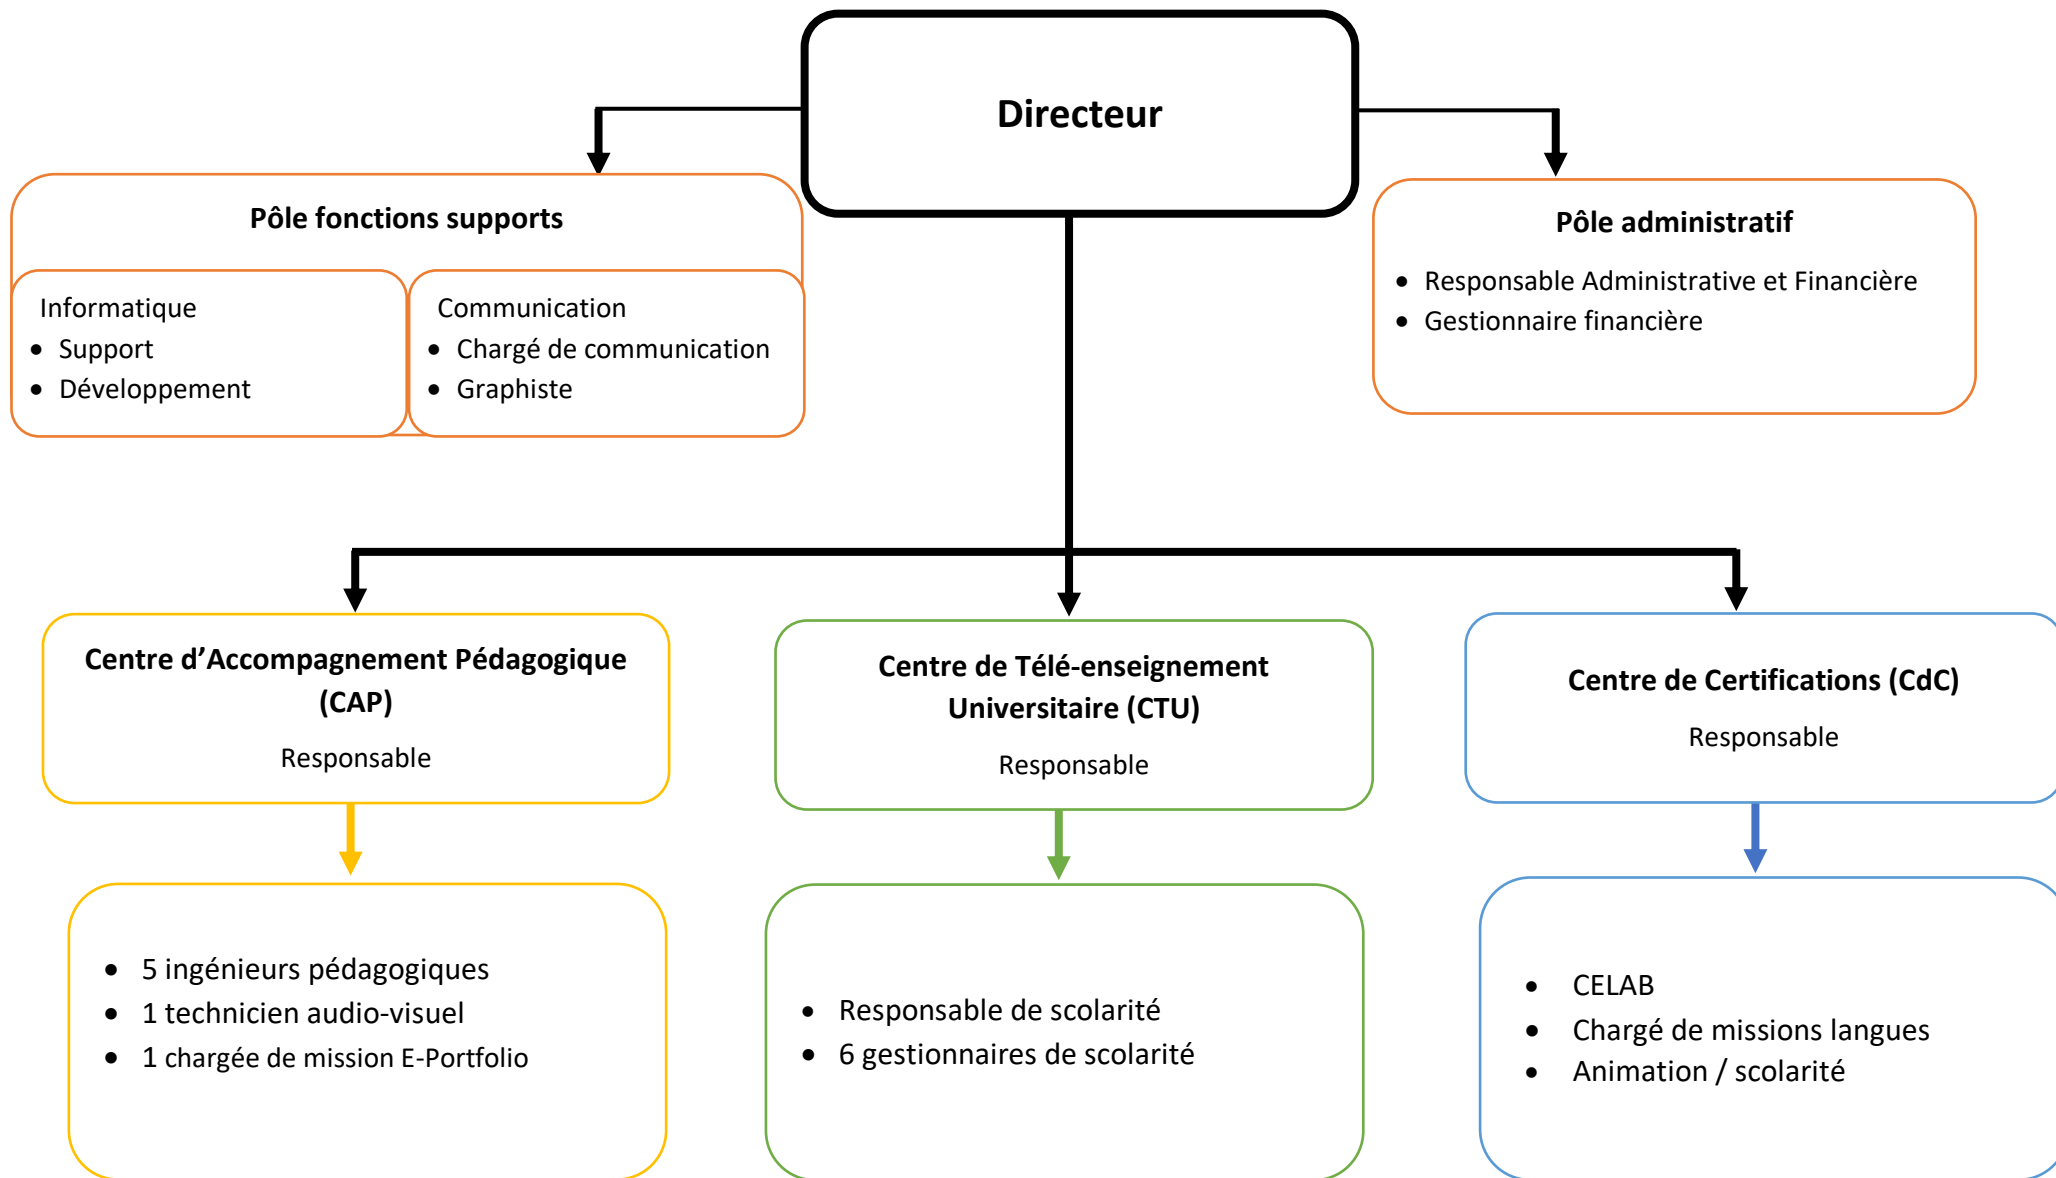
Directeur

Pôle fonctions supports

Informatique
- Support
- Développement

Communication
- Chargé de communication
- Graphiste

Pôle administratif
- Responsable Administrative et Financière
- Gestionnaire financière

Centre d'Accompagnement Pédagogique (CAP)
Responsable

- 5 ingénieurs pédagogiques
- 1 technicien audio-visuel
- 1 chargée de mission E-Portfolio

Centre de Télé-enseignement Universitaire (CTU)
Responsable

- Responsable de scolarité
- 6 gestionnaires de scolarité

Centre de Certifications (CdC)
Responsable

- CELAB
- Chargé de missions langues
- Animation / scolarité